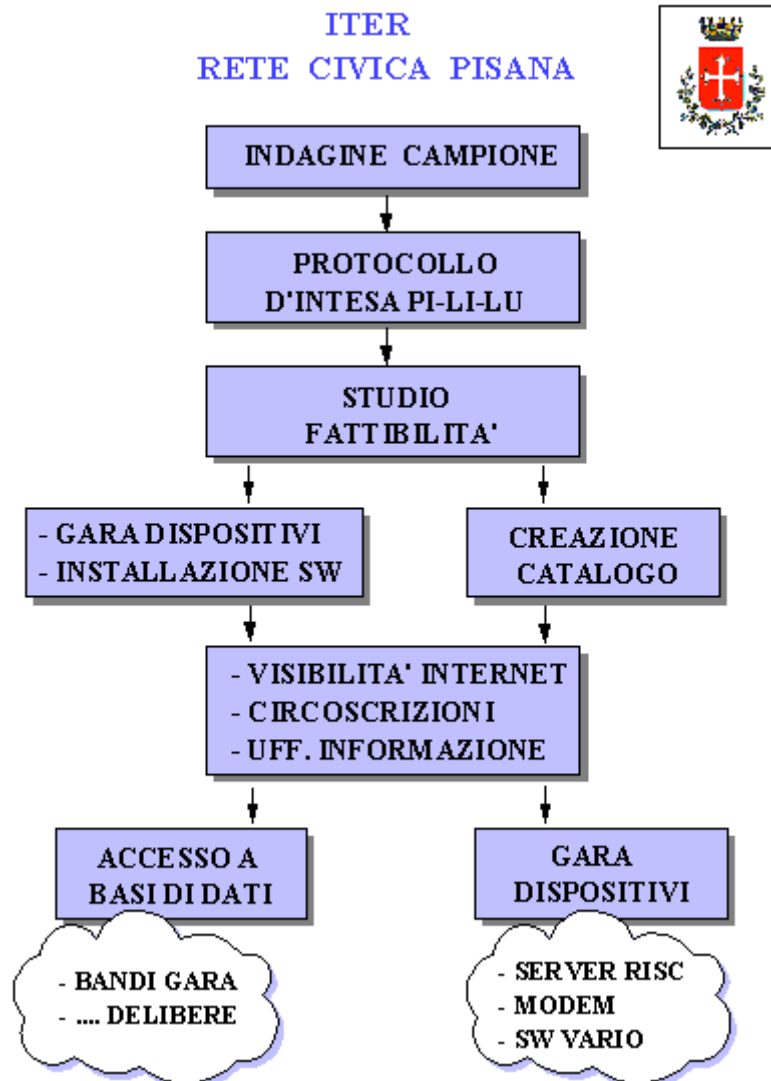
ITER
RETE CIVICA PISANA

INDAGINE CAMPIONE

PROTOCOLLO D'INTESA PI-LI-LU

STUDIO FATTIBILITA'

- GARA DISPOSITIVI
- INSTALLAZIONE SW

CREAZIONE CATALOGO

- VISIBILITA' INTERNET
- CIRCOSCRIZIONI
- UFF. INFORMAZIONE

ACCESSO A BASI DI DATI

GARA DISPOSITIVI

- BANDI GARA
- .... DELIBERE

- SERVER RISC
- MODEM
- SW VARIO